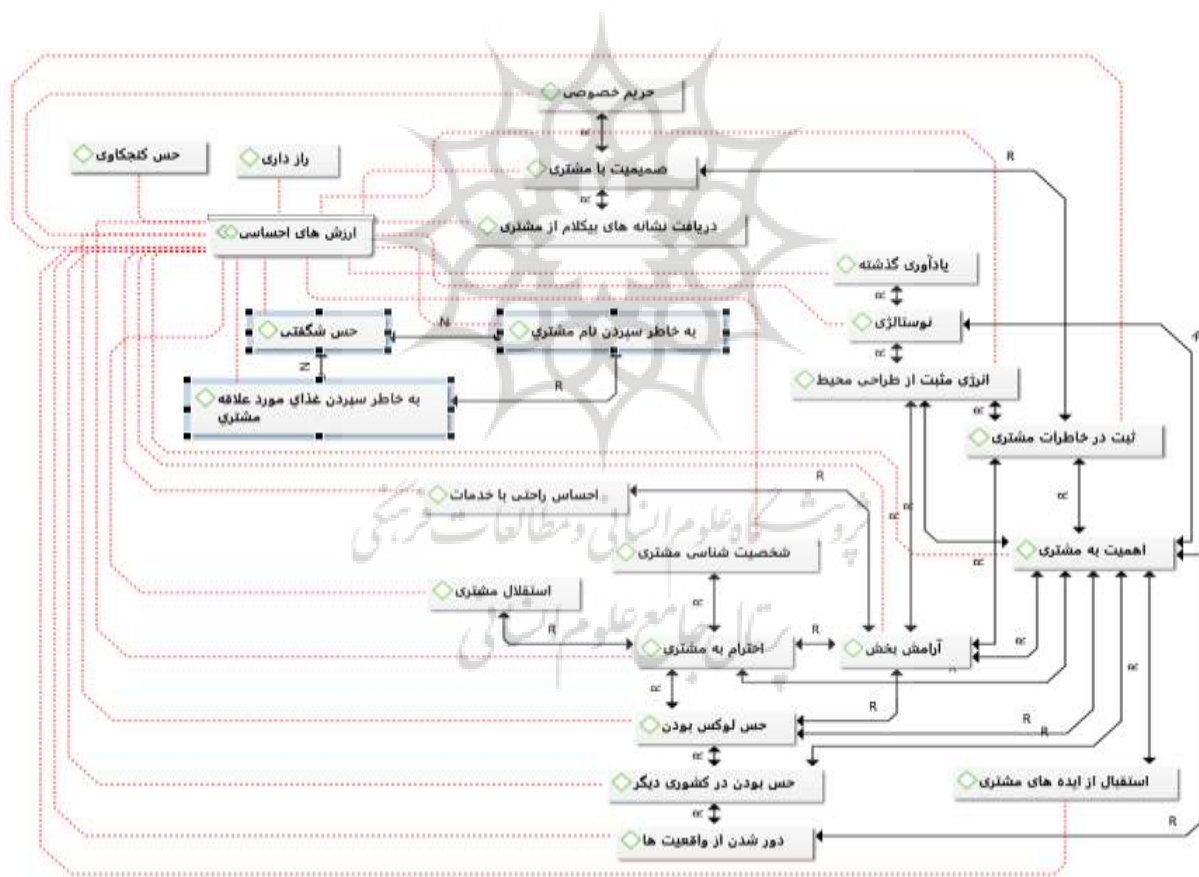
حریم خصوصی
∝
حس کنجکاوی
راز داری
صمیمیت با مشتری
R
∝
ارزش های احساسی
دریافت نشانه های بیکلام از مشتری
یادآوری گذشته
∝
N
نوستالژی
حس شگفتی
به خاطر سپردن نام مشتری
∝
N
انرژی مثبت از طراحی محیط
R
به خاطر سپردن غذای مورد علاقه مشتری
∝
ثبت در خاطرات مشتری
∝
R
احساس راحتی با خدمات
∝
∝
اهمیت به مشتری
شخصیت شناسی مشتری
∝
استقلال مشتری
∝
R
∝
احترام به مشتری
آرامش بخش
∝
R
∝
حس لوکس بودن
R
R
∝
حس بودن در کشوری دیگر
استقبال از ایده های مشتری
∝
R
دور شدن از واقعیت ها
پژوهشگاه علوم انسانی و مطالعات فرهنگی
پرتال جامع علوم انسانی